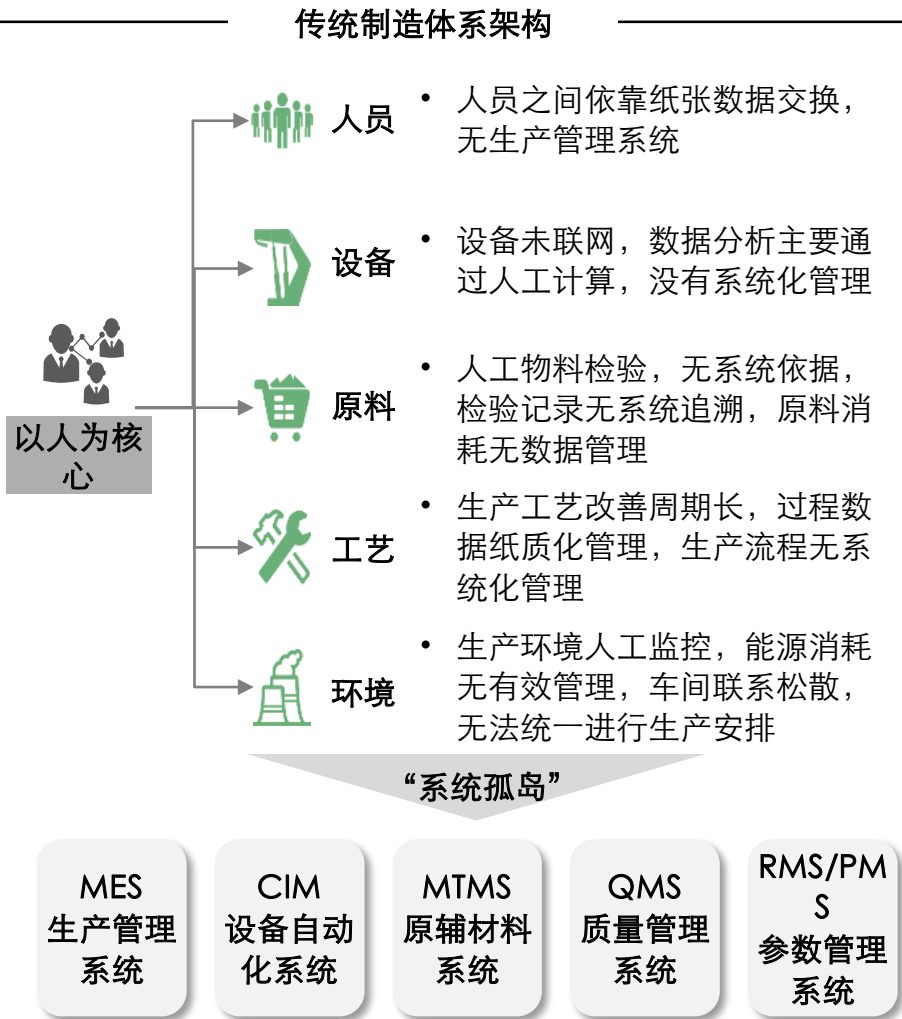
传统制造体系架构

以人为核心

人员
• 人员之间依靠纸张数据交换，无生产管理系统

设备
• 设备未联网，数据分析主要通过人工计算，没有系统化管理

原料
• 人工物料检验，无系统依据，检验记录无系统追溯，原料消耗无数据管理

工艺
• 生产工艺改善周期长，过程数据纸质化管理，生产流程无系统化管理

环境
• 生产环境人工监控，能源消耗无有效管理，车间联系松散，无法统一进行生产安排

“系统孤岛”

MES
生产管理系统

CIM
设备自动化系统

MTMS
原辅材料系统

QMS
质量管理系统

RMS/PMS
参数管理系统